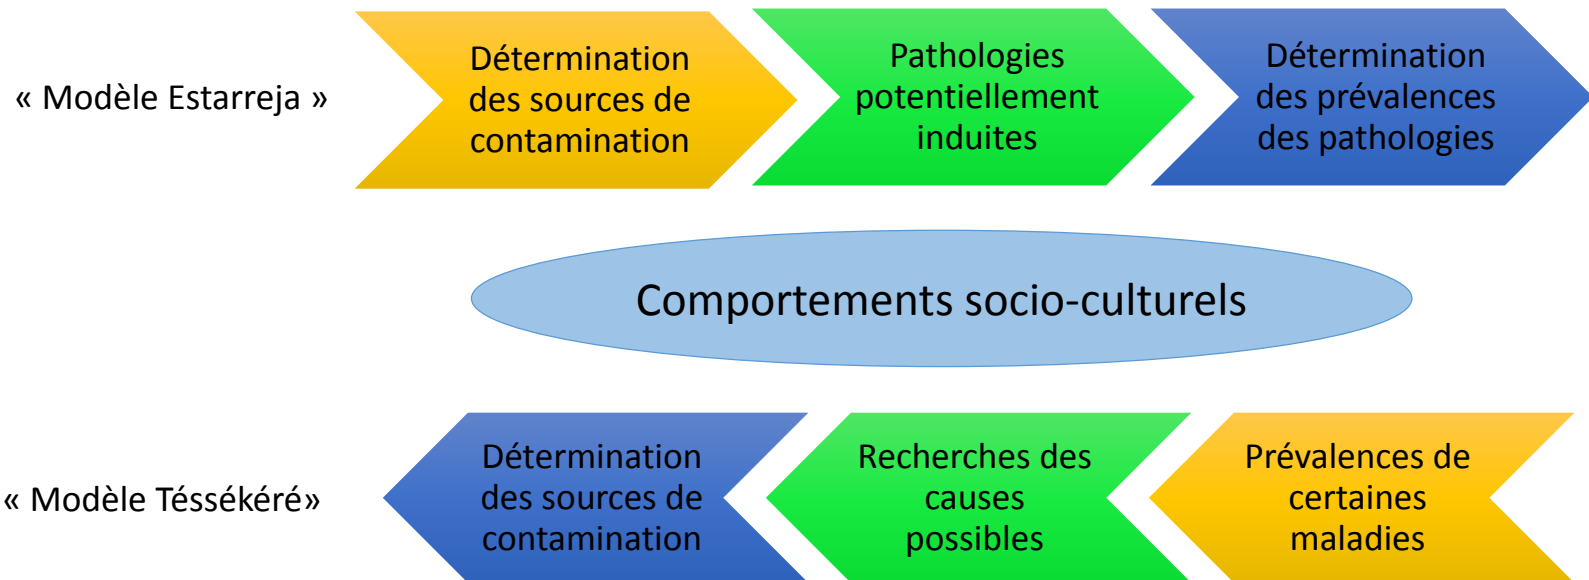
« Modèle Estarreja »

Détermination des sources de contamination

Pathologies potentiellement induites

Détermination des prévalences des pathologies

Comportements socio-culturels

« Modèle Téssékéré»

Détermination des sources de contamination

Recherches des causes possibles

Prévalences de certaines maladies